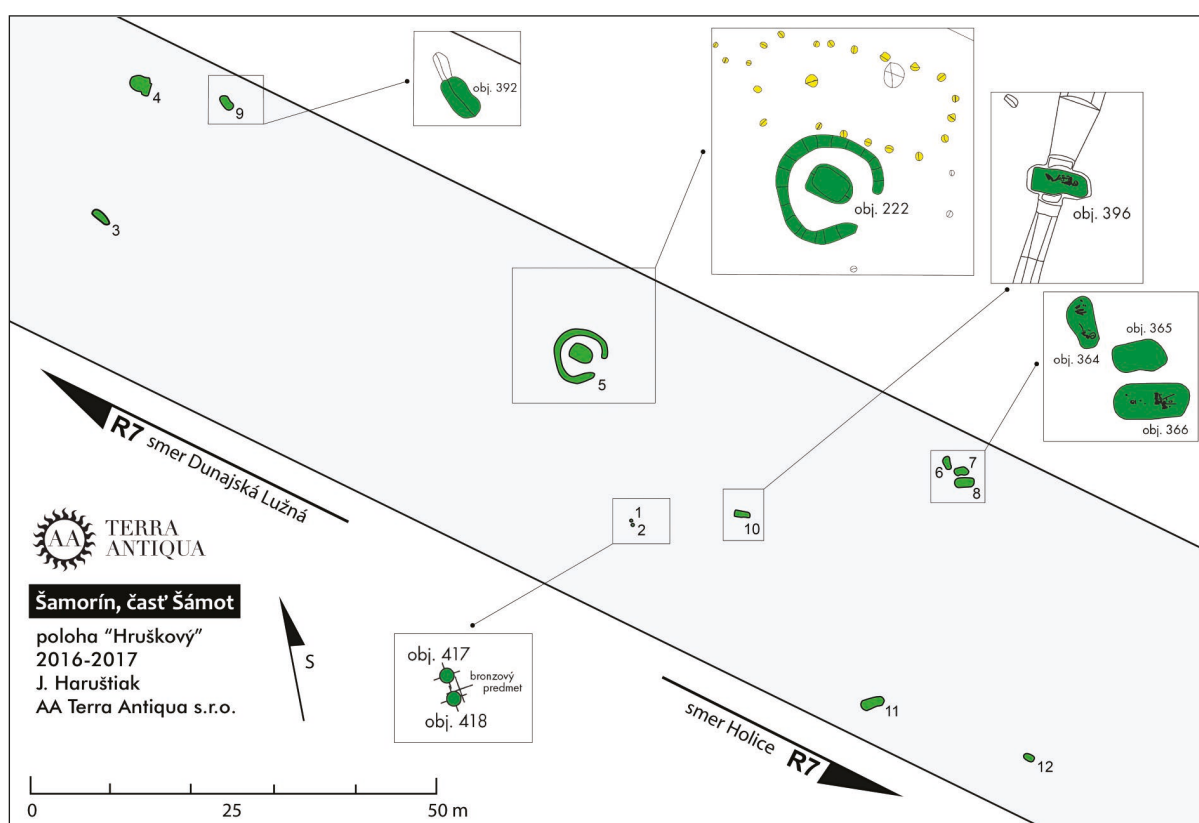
4

9

obj. 392

3

obj. 222

obj. 396

5

obj. 364

obj. 365

obj. 366

R7 smer Dunajská Lužná

6 7 8

1 2

10

AA TERRA ANTIQUA

Šamorín, časť Šámot

poloha "Hruškový"
2016-2017
J. Haruštiak
AA Terra Antiqua s.r.o.

S

obj. 417
bronzový predmet
obj. 418

smer Holice R7

11

12

0 25 50 m